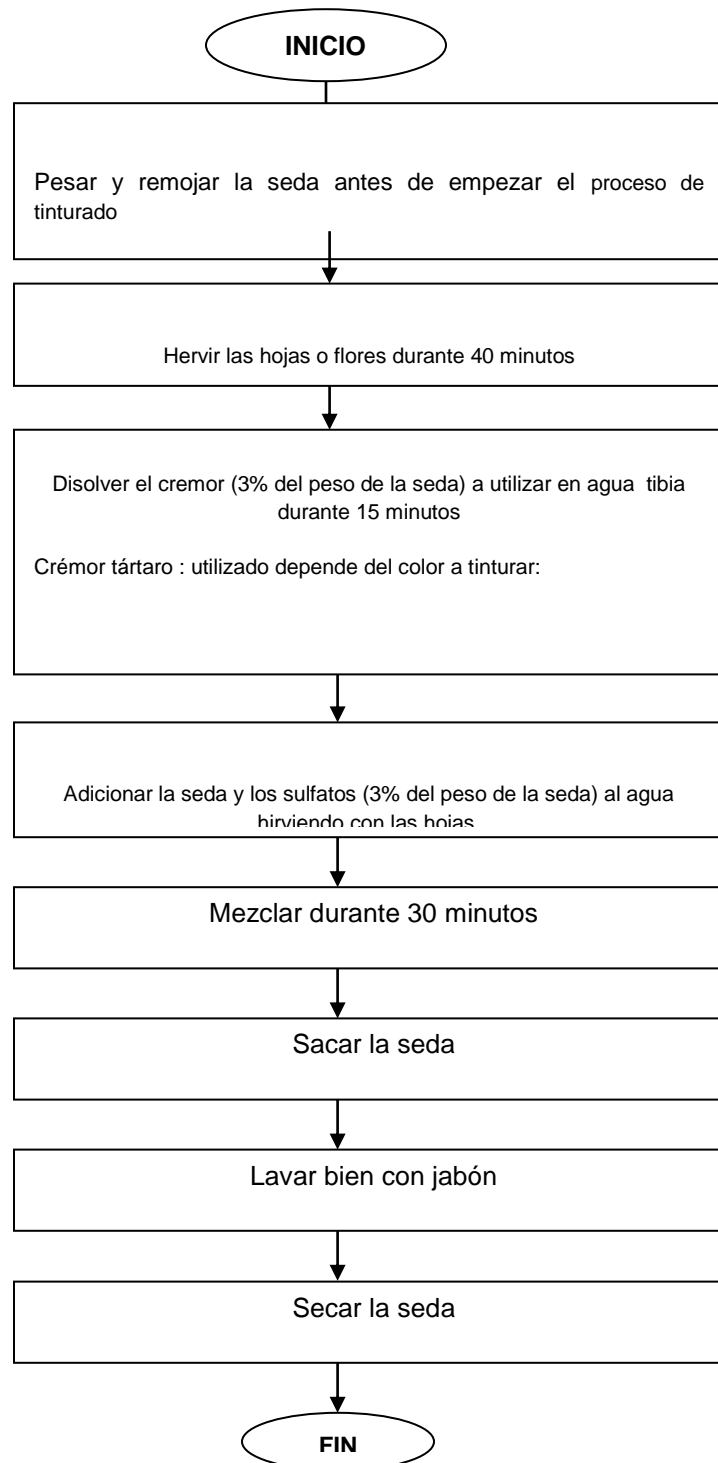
INICIO

Pesar y remojar la seda antes de empezar el proceso de tinturado

Hervir las hojas o flores durante 40 minutos

Disolver el cremor (3% del peso de la seda) a utilizar en agua tibia durante 15 minutos

Crémor tártaro : utilizado depende del color a tinturar:

Adicionar la seda y los sulfatos (3% del peso de la seda) al agua hirviendo con las hojas

Mezclar durante 30 minutos

Sacar la seda

Lavar bien con jabón

Secar la seda

FIN